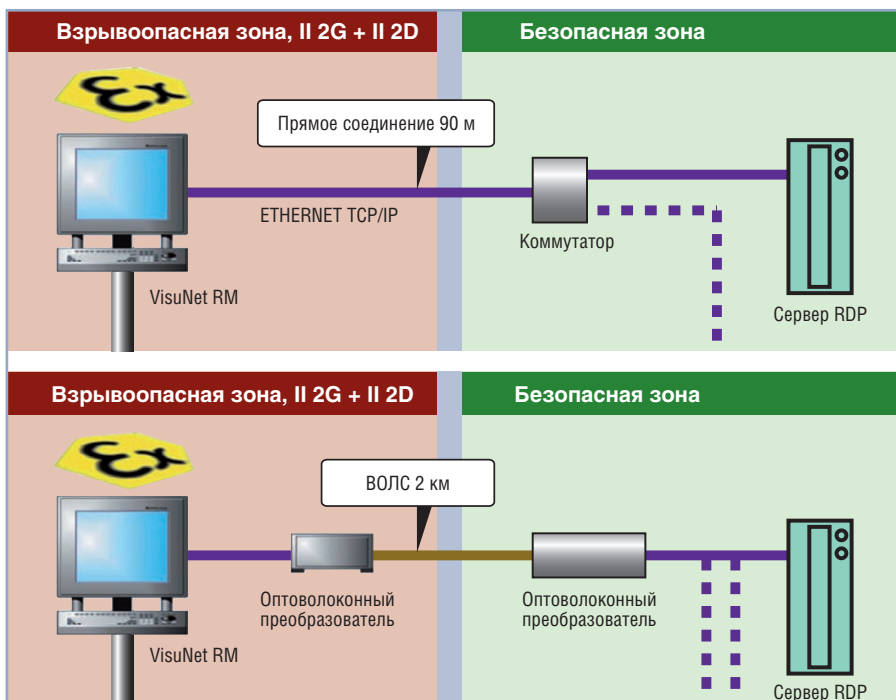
Взрывоопасная зона, II 2G + II 2D

Безопасная зона

Ex

Прямое соединение 90 м

ETHERNET TCP/IP

Коммутатор

VisuNet RM

Сервер RDP

Взрывоопасная зона, II 2G + II 2D

Безопасная зона

Ex

ВОЛС 2 км

Оптоволоконный преобразователь

Оптоволоконный преобразователь

VisuNet RM

Сервер RDP